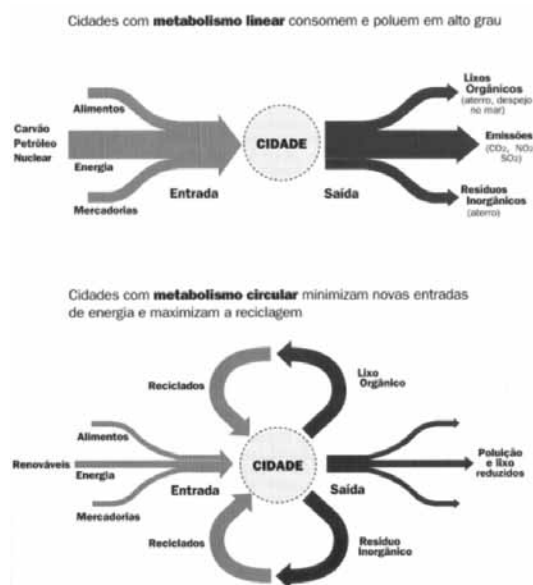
Cidades com **metabolismo linear** consomem e poluem em alto grau

Alimentos

Carvão
Petróleo
Nuclear

Energia

Mercadorias

Entrada

CIDADE

Saída

Lixos Orgânicos
(aterro, despejo no mar)

Emissões
($CO_2$, $NO_2$, $SO_2$)

Resíduos Inorgânicos
(aterro)

Cidades com **metabolismo circular** minimizam novas entradas de energia e maximizam a reciclagem

Reciclados

Lixo Orgânico

Alimentos

Renováveis

Energia

Mercadorias

Entrada

CIDADE

Saída

Poluição e lixo reduzidos

Reciclados

Resíduo Inorgânico